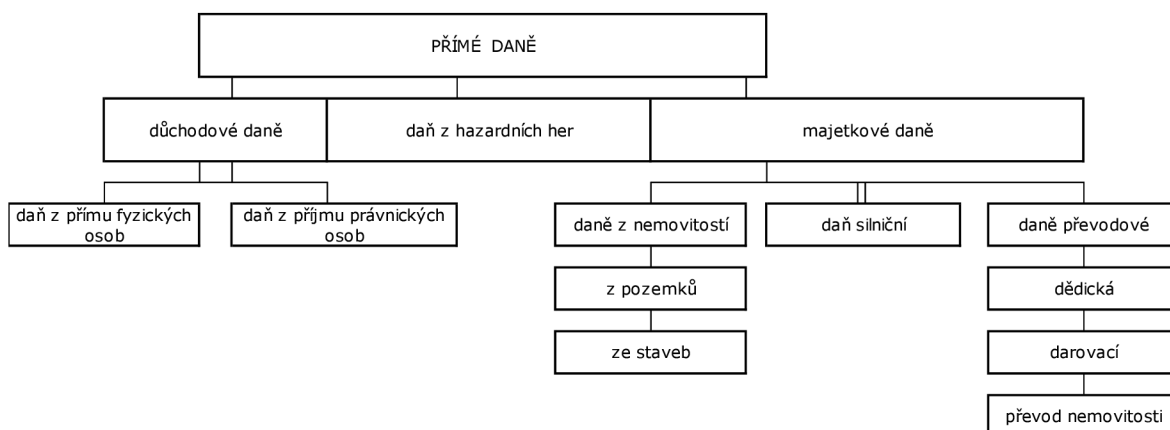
PŘÍMÉ DANĚ

důchodové daně

daň z hazardních her

majetkové daně

daň z přímu fyzických osob

daň z příjmu právnických osob

daně z nemovitostí

z pozemků

ze staveb

daň silniční

daně převodové

dědická

darovací

převod nemovitosti